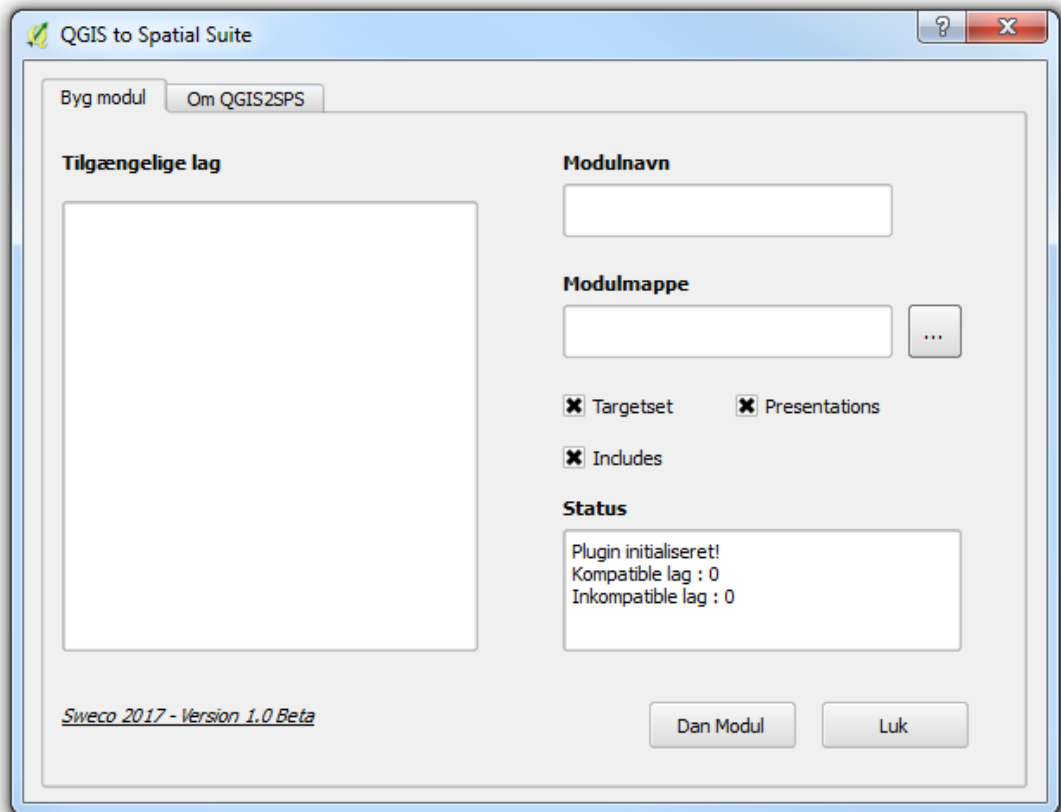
QGIS to Spatial Suite

?

X

Byg modul

Om QGIS2SPS

Tilgængelige lag

Modulnavn

Modulmappe

...

Targetset

Presentations

Includes

Status

Plugin initialiseret!
Kompatible lag : 0
Inkompatible lag : 0

Sweco 2017 - Version 1.0 Beta

Dan Modul

Luk